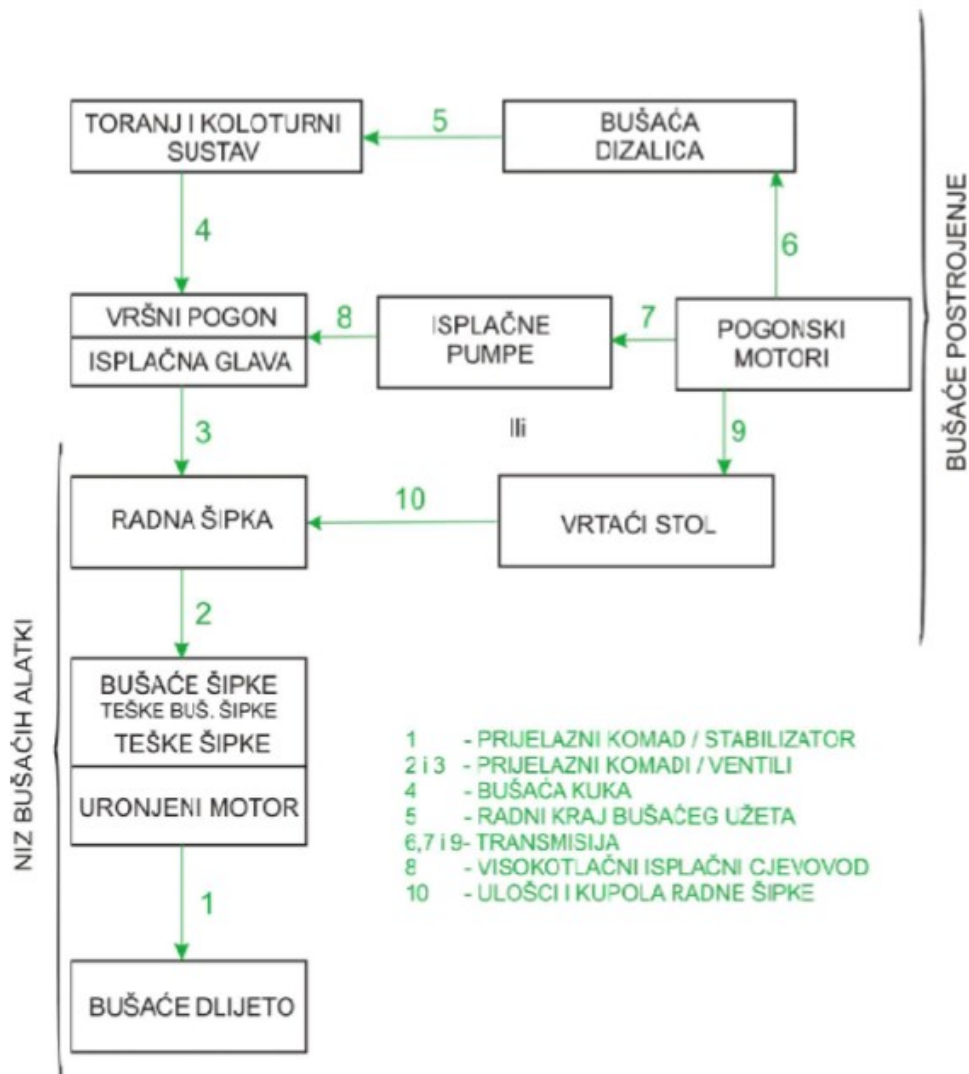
TORANJ I KOLOTURNI SUSTAV

5

BUŠAĆA DIZALICA

BUŠAĆE POSTROJENJE

4

6

VRŠNI POGON

ISPLAČNA GLAVA

8

ISPLAČNE PUMPE

7

POGONSKI MOTORI

3

Ili

9

RADNA ŠIPKA

10

VRTAĆI STOL

NIZ BUŠAĆIH ALATKI

2

BUŠAĆE ŠIPKE
TEŠKE BUŠ. ŠIPKE
TEŠKE ŠIPKE

URONJENI MOTOR

1

BUŠAĆE DLIJETO

1 - PRIJELAZNI KOMAD / STABILIZATOR
2 i 3 - PRIJELAZNI KOMADI / VENTILI
4 - BUŠAĆA KUKA
5 - RADNI KRAJ BUŠAĆEG UŽETA
6,7 i 9- TRANSMISIJA
8 - VISOKOTLAČNI ISPLAČNI CJEVOVOD
10 - ULOŠCI I KUPOLA RADNE ŠIPKE